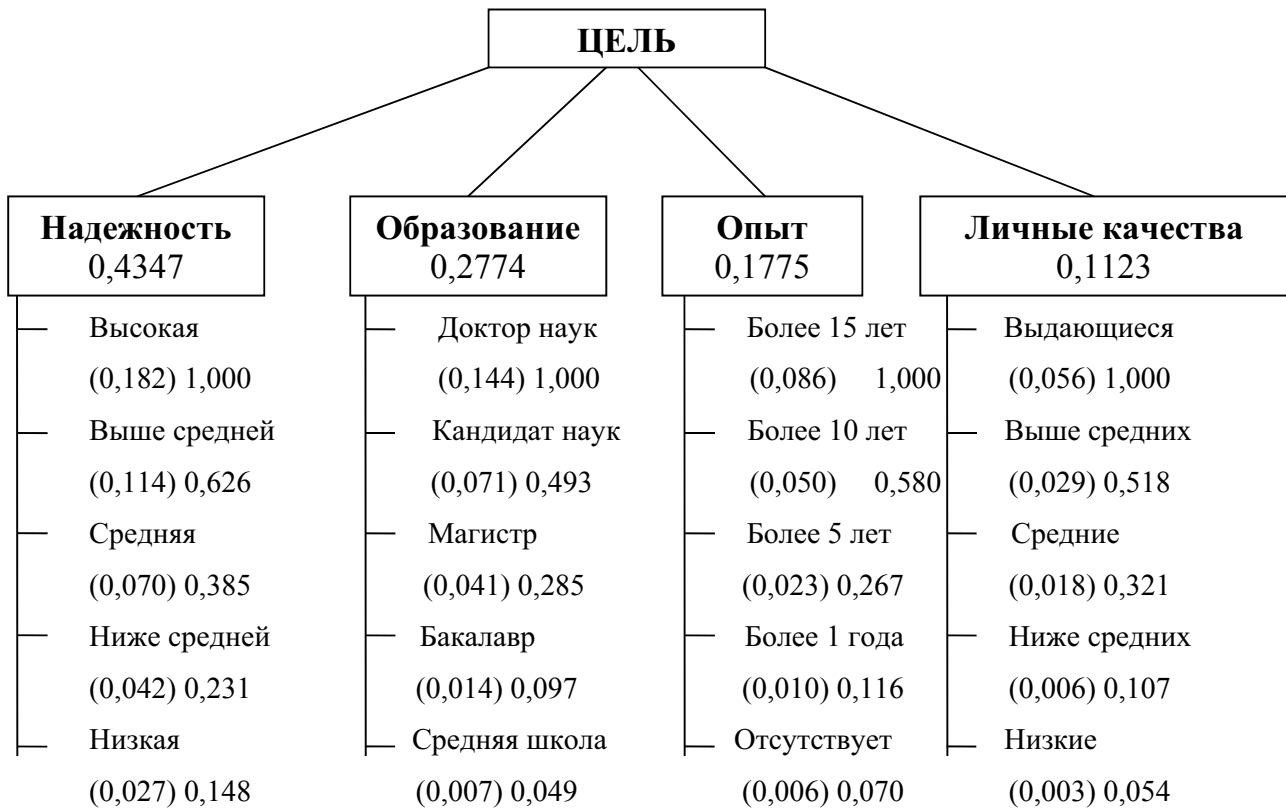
ЦЕЛЬ

Надежность
0,4347

Высокая
(0,182) 1,000
Выше средней
(0,114) 0,626
Средняя
(0,070) 0,385
Ниже средней
(0,042) 0,231
Низкая
(0,027) 0,148

Образование
0,2774

Доктор наук
(0,144) 1,000
Кандидат наук
(0,071) 0,493
Магистр
(0,041) 0,285
Бакалавр
(0,014) 0,097
Средняя школа
(0,007) 0,049

Опыт
0,1775

Более 15 лет
(0,086) 1,000
Более 10 лет
(0,050) 0,580
Более 5 лет
(0,023) 0,267
Более 1 года
(0,010) 0,116
Отсутствует
(0,006) 0,070

Личные качества
0,1123

Выдающиеся
(0,056) 1,000
Выше средних
(0,029) 0,518
Средние
(0,018) 0,321
Ниже средних
(0,006) 0,107
Низкие
(0,003) 0,054